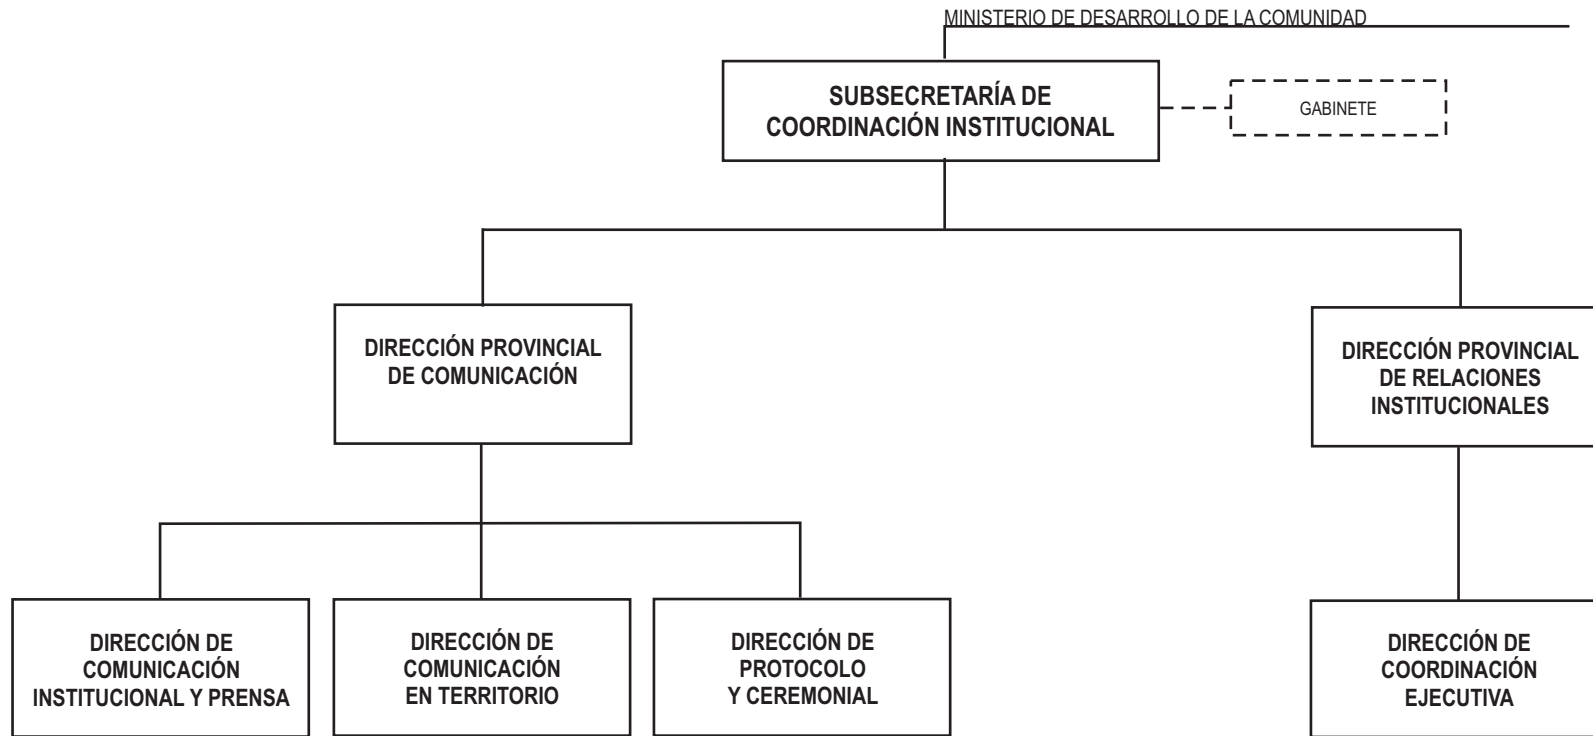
MINISTERIO DE DESARROLLO DE LA COMUNIDAD

SUBSECRETARÍA DE COORDINACIÓN INSTITUCIONAL

GABINETE

DIRECCIÓN PROVINCIAL DE COMUNICACIÓN

DIRECCIÓN PROVINCIAL DE RELACIONES INSTITUCIONALES

DIRECCIÓN DE COMUNICACIÓN INSTITUCIONAL Y PRENSA

DIRECCIÓN DE COMUNICACIÓN EN TERRITORIO

DIRECCIÓN DE PROTOCOLO Y CEREMONIAL

DIRECCIÓN DE COORDINACIÓN EJECUTIVA